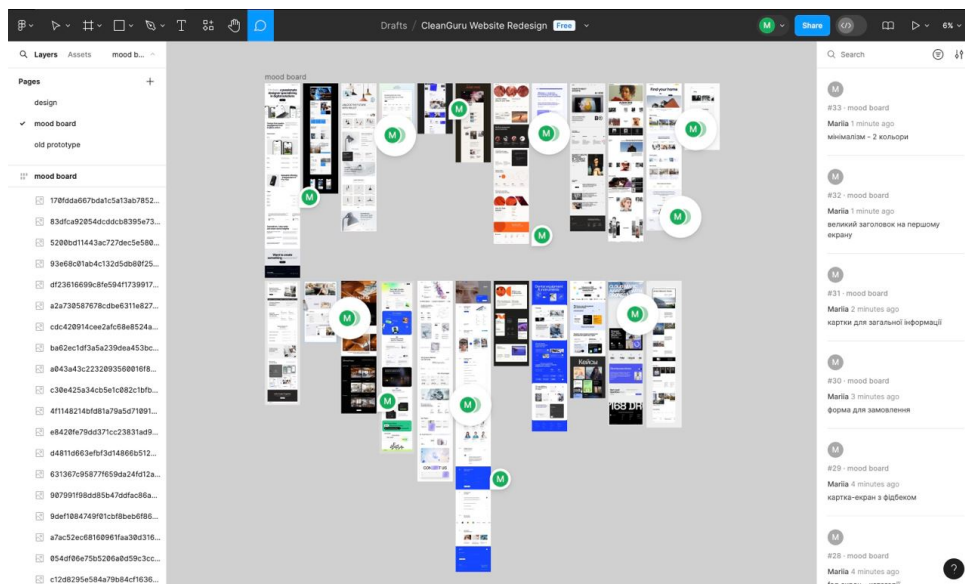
Drafts / CleanGuru Website Redesign Free

M Share 6%

Layers Assets mood b...

Pages +

design

✓ mood board

old prototype

mood board

170fdda667bda1c5a13ab7852...

83dfca92054dcddcb8395e73...

5200bd11443ac727dec5e580...

93e68c01ab4c132d5db80f25...

df23616699c8fe594f1739917...

a2a730587678cdbe6311e827...

cdc420914cee2afc68e8524a...

ba62ec1df3a5a239dea453bc...

a043a43c2232093560016f8...

c30e425a34cb5e1c082c1bfb...

4f1148214bfd81a79a5d71091...

e8420fe79dd371cc23831ad9...

d4811d663efbf3d14866b512...

631367c95877f659da24fd12a...

907991f98dd85b47ddfac86a...

9def1084749f01cbf8beb6f86...

a7ac52ec68160961faa30d316...

054df06e75b5206a0d59c3cc...

c12d8295e584a79b84cf1636...

mood board

Search

#33 · mood board

Mariia 1 minute ago

мінімалізм - 2 кольори

#32 · mood board

Mariia 1 minute ago

великий заголовок на першому екрану

#31 · mood board

Mariia 2 minutes ago

картки для загальної інформації

#30 · mood board

Mariia 3 minutes ago

форма для замовлення

#29 · mood board

Mariia 4 minutes ago

картка-екран з фідбеком

#28 · mood board

Mariia 4 minutes ago

?